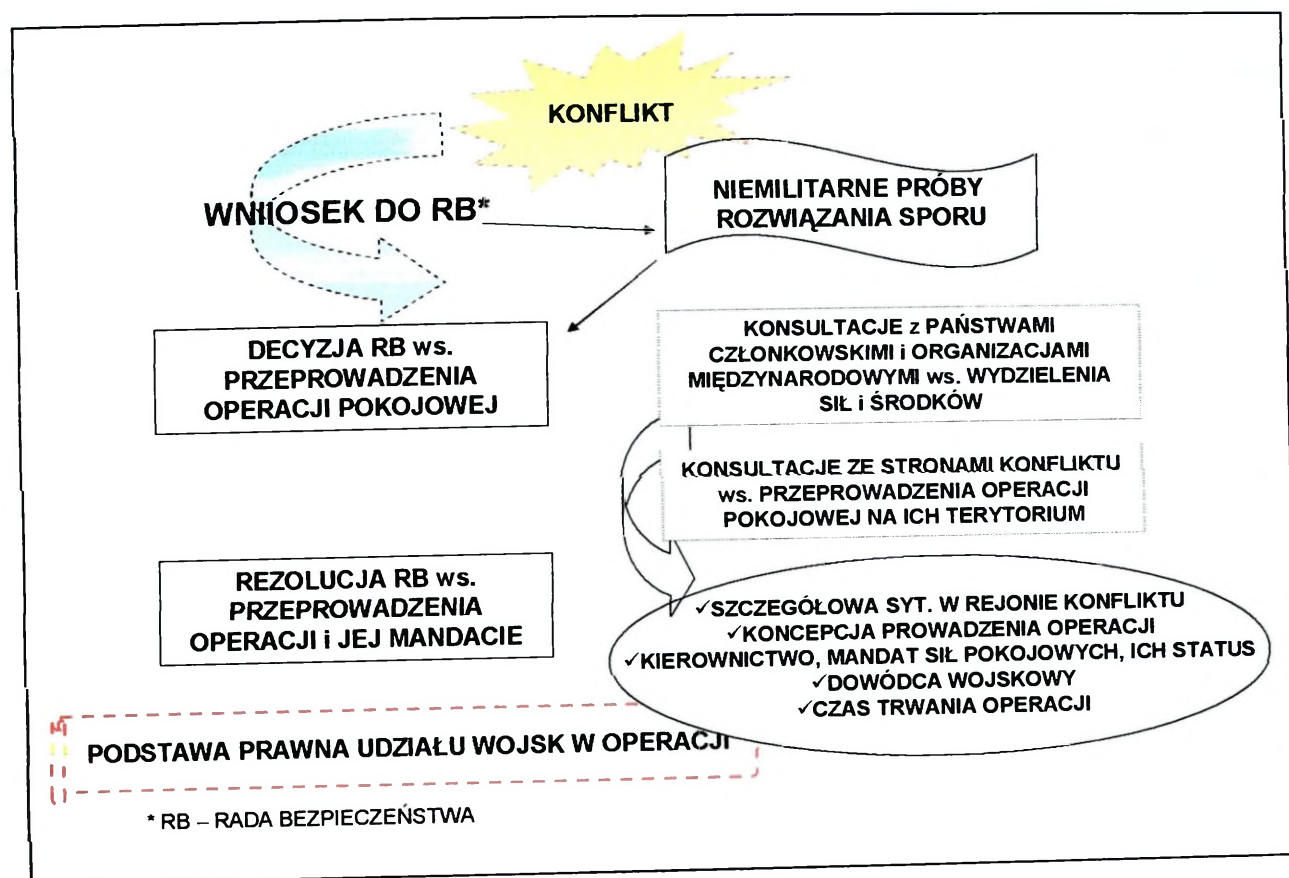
KONFLIKT

WNIOSEK DO RB*

NIEMILITARNE PRÓBY ROZWIĄZANIA SPORU

DECYZJA RB ws. PRZEPROWADZENIA OPERACJI POKOJOWEJ

KONSULTACJE z PAŃSTWAMI CZŁONKOWSKIMI i ORGANIZACJAMI MIĘDZYNARODOWYMI ws. WYDZIELENIA SIŁ i ŚRODKÓW

KONSULTACJE ZE STRONAMI KONFLIKTU ws. PRZEPROWADZENIA OPERACJI POKOJOWEJ NA ICH TERYTORIUM

REZOLUCJA RB ws. PRZEPROWADZENIA OPERACJI i JEJ MANDACIE

✓SZCZEGÓŁOWA SYT. W REJONIE KONFLIKTU
✓KONCEPCJA PROWADZENIA OPERACJI
✓KIEROWNICTWO, MANDAT SIŁ POKOJOWYCH, ICH STATUS
✓DOWÓDCA WOJSKOWY
✓CZAS TRWANIA OPERACJI

PODSTAWA PRAWNA UDZIAŁU WOJSK W OPERACJI

* RB – RADA BEZPIECZEŃSTWA